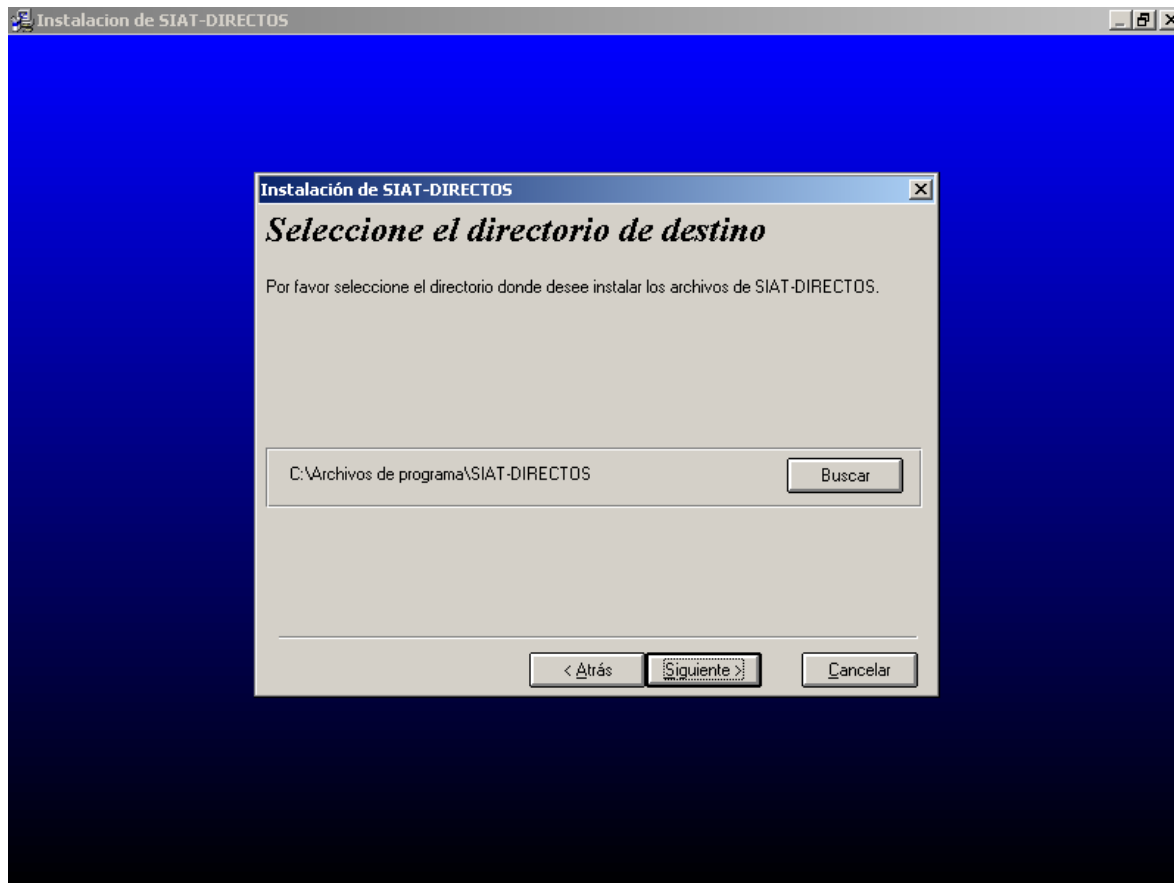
Instalacion de SIAT-DIRECTOS

Instalación de SIAT-DIRECTOS

Seleccione el directorio de destino

Por favor seleccione el directorio donde desee instalar los archivos de SIAT-DIRECTOS.

C:\Archivos de programa\SIAT-DIRECTOS

Buscar

< Atrás

Siguiente >

Cancelar